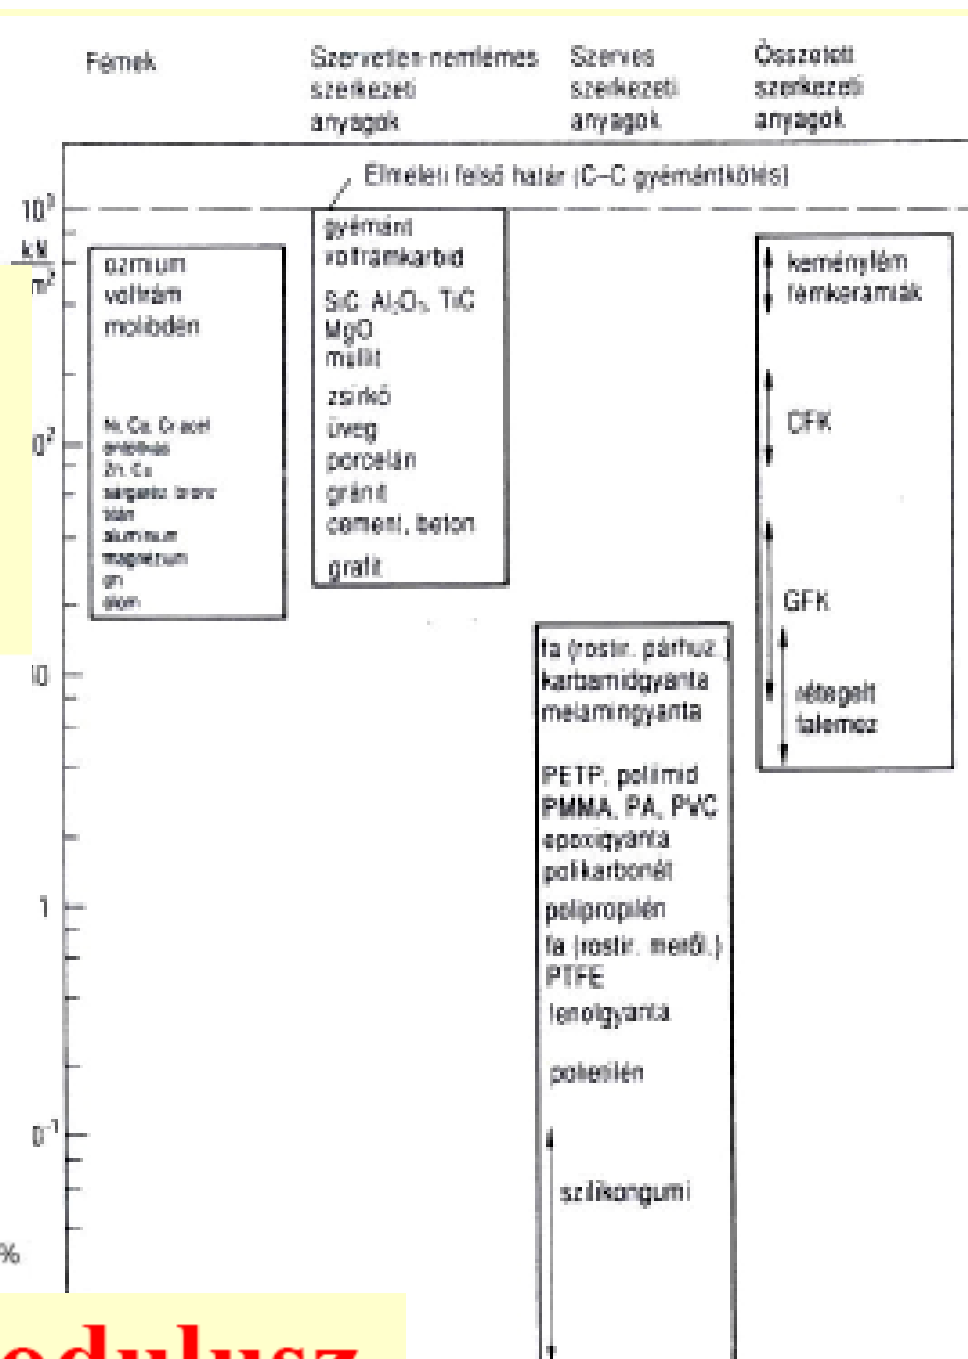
Fémek

Szervetlen-nemfémes szerkezeti anyagok

Szerves szerkezeti anyagok

Összetett szerkezeti anyagok

Elméleti felső határ (C–C gyémántkötés)

$10^3$ $\frac{kN}{m^2}$

$10^2$

10

1

$10^{-1}$

%

ozmium
volfrám
molibdén

Ni, Co, Cr acél
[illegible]
Zn, Cu
sárgaréz bronz
titán
alumínium
magnézium
ón
ólom

gyémánt
volframkarbid
SiC $Al_2O_3$ TiC
MgO
mullit
zsirkő
üveg
porcelán
gránit
cement, beton
grafit

fa (rostir. párhuz.)
karbamidgyanta
melamingyanta
PETP, poliimid
PMMA, PA, PVC
epoxigyanta
polikarbonát
polipropilén
fa (rostir. meről.)
PTFE
fenolgyanta
polietilén
szilikongumi

keményfém
fémkerámiák
CFK
GFK
rétegelt falemez

odulusz